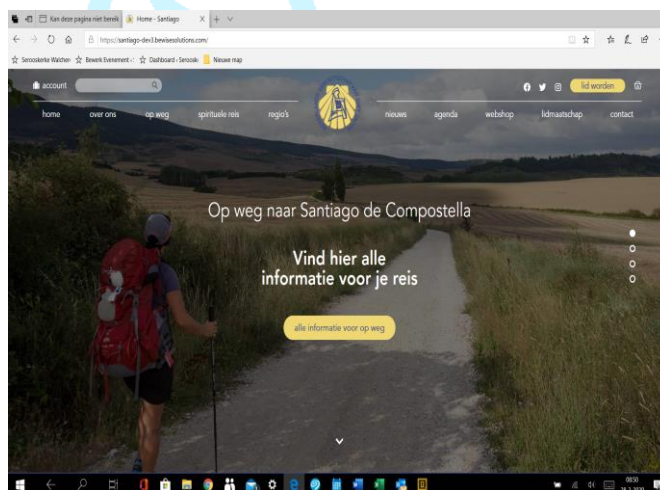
Kan deze pagina niet bereik | Home - Santiago

https://santiago-dev3.bewisesolutions.com/

Seroskerke Walcher | Bewerk Evenement - | Dashboard - Serosk | Nieuwe map

account

lid worden

home | over ons | op weg | spirituele reis | regio's | nieuws | agenda | webshop | lidmaatschap | contact

Op weg naar Santiago de Compostella

Vind hier alle informatie voor je reis

alle informatie voor op weg

0850
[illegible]